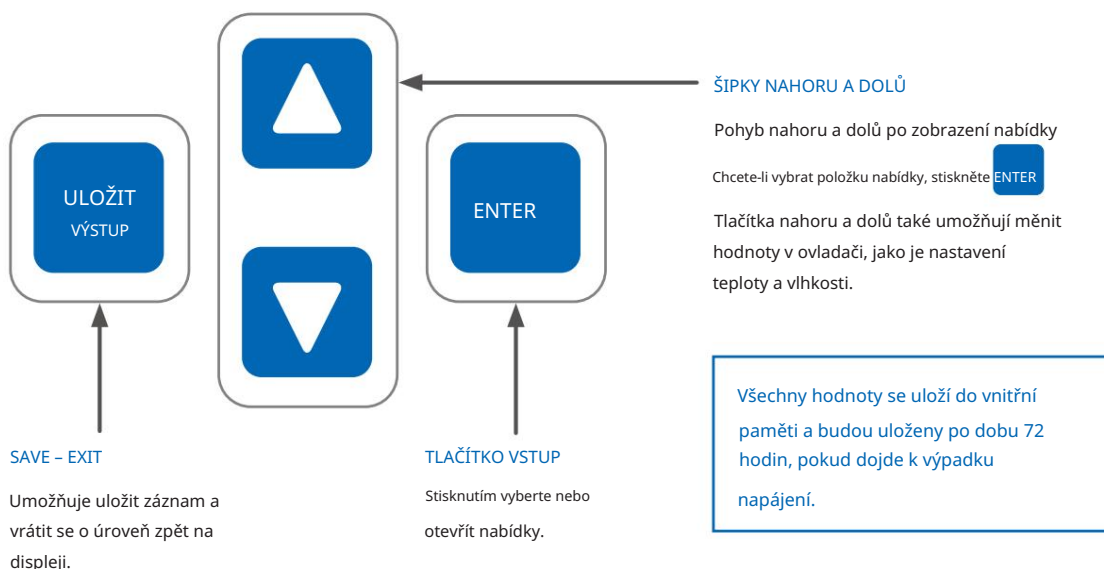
ULOŽIT
VÝSTUP

ENTER

ŠIPKY NAHORU A DOLŮ

Pohyb nahoru a dolů po zobrazení nabídky

Chcete-li vybrat položku nabídky, stiskněte ENTER

Tlačítka nahoru a dolů také umožňují měnit hodnoty v ovladači, jako je nastavení teploty a vlhkosti.

Všechny hodnoty se uloží do vnitřní paměti a budou uloženy po dobu 72 hodin, pokud dojde k výpadku napájení.

SAVE – EXIT

Umožňuje uložit záznam a vrátit se o úroveň zpět na displeji.

TLAČÍTKO VSTUP

Stisknutím vyberte nebo otevřít nabídky.